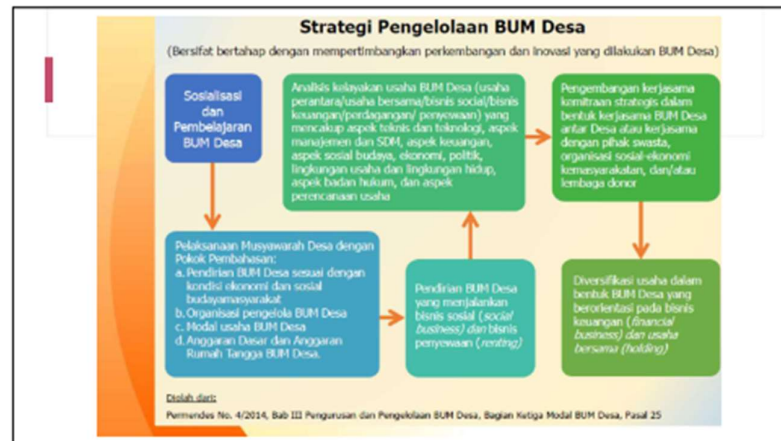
Strategi Pengelolaan BUM Desa

(Bersifat bertahap dengan mempertimbangkan perkembangan dan inovasi yang dilakukan BUM Desa)

Sosialisasi dan Pembelajaran BUM Desa

Analisis kelayakan usaha BUM Desa (usaha perantara/usaha bersama/bisnis sosial/bisnis keuangan/perdagangan/ penyewaan) yang mencakup aspek teknis dan teknologi, aspek manajemen dan SDM, aspek keuangan, aspek sosial budaya, ekonomi, politik, lingkungan usaha dan lingkungan hidup, aspek badan hukum, dan aspek perencanaan usaha

Pengembangan kerjasama kemitraan strategis dalam bentuk kerjasama BUM Desa antar Desa atau kerjasama dengan pihak swasta, organisasi sosial-ekonomi kemasyarakatan, dan/atau lembaga donor

Pelaksanaan Musyawarah Desa dengan Pokok Pembahasan:
a. Pendirian BUM Desa sesuai dengan kondisi ekonomi dan sosial budayamasyarakat
b. Organisasi pengelola BUM Desa
c. Modal usaha BUM Desa
d. Anggaran Dasar dan Anggaran Rumah Tangga BUM Desa.

Pendirian BUM Desa yang menjalankan bisnis sosial (social business) dan bisnis penyewaan (renting)

Diversifikasi usaha dalam bentuk BUM Desa yang berorientasi pada bisnis keuangan (financial business) dan usaha bersama (holding)

Diolah dari:
Permendes No. 4/2014, Bab III Pengurusan dan Pengelolaan BUM Desa, Bagian Ketiga Modal BUM Desa, Pasal 25